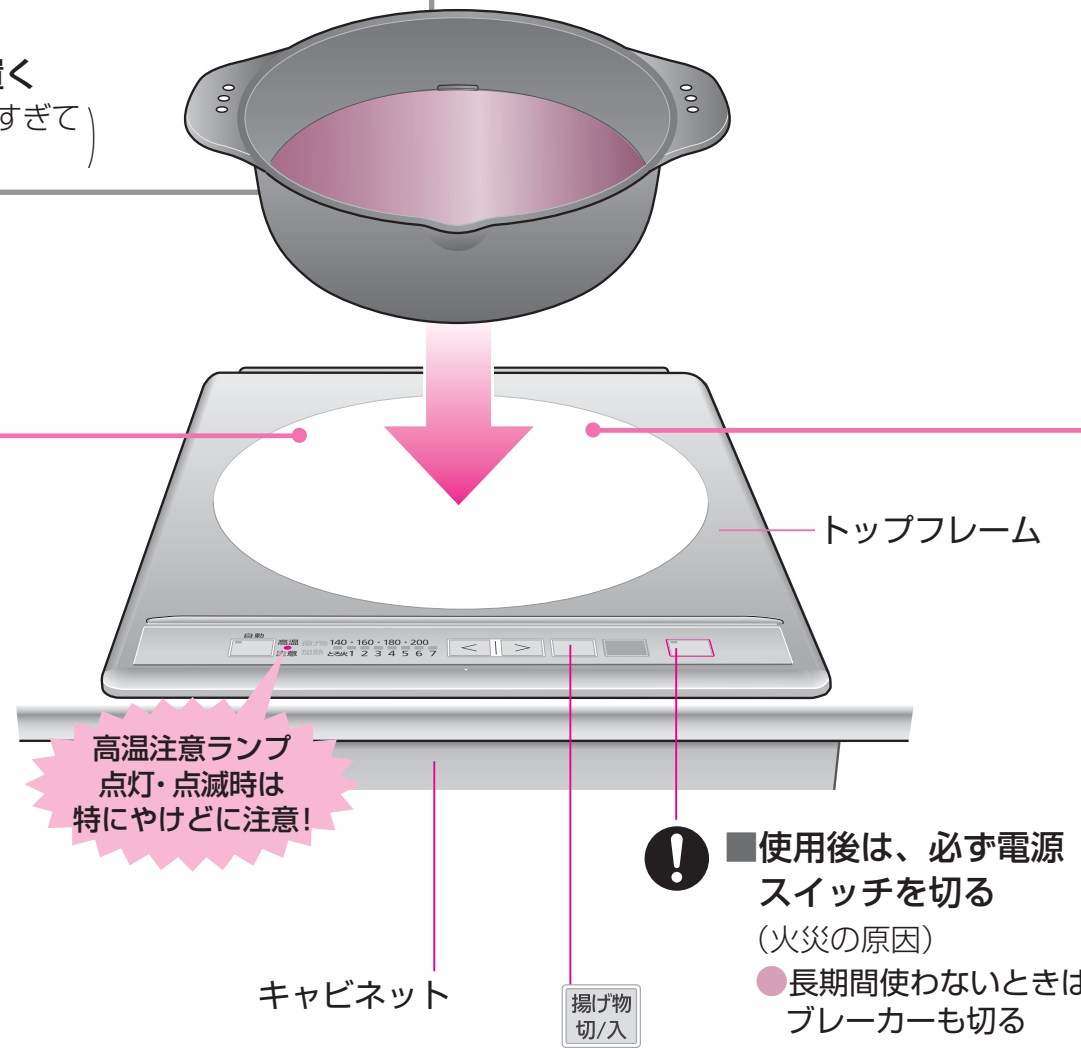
置く
すぎて

トップフレーム

自動 高温 注意 揚げ物 140・160・180・200 加熱 とろ火 1 2 3 4 5 6 7

高温注意ランプ
点灯・点滅時は
特にやけどに注意!

■使用後は、必ず電源スイッチを切る
(火災の原因)
●長期間使わないときは
ブレーカーも切る

キャビネット

揚げ物
切/入